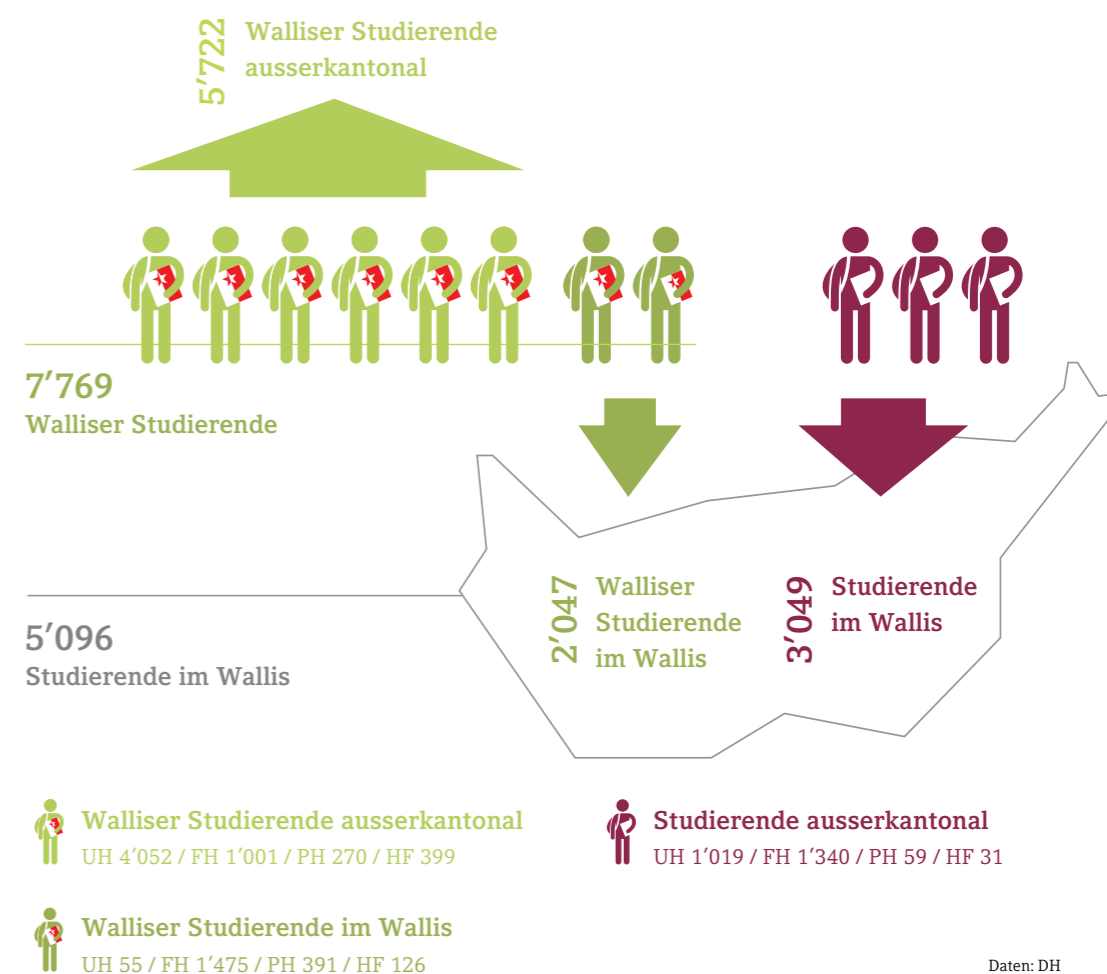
5’722 Walliser Studierende ausserkantonal

7’769
Walliser Studierende

2’047 Walliser Studierende im Wallis

3’049 Studierende im Wallis

5’096
Studierende im Wallis

Walliser Studierende ausserkantonal
UH 4’052 / FH 1’001 / PH 270 / HF 399

Studierende ausserkantonal
UH 1’019 / FH 1’340 / PH 59 / HF 31

Walliser Studierende im Wallis
UH 55 / FH 1’475 / PH 391 / HF 126

Daten: DH